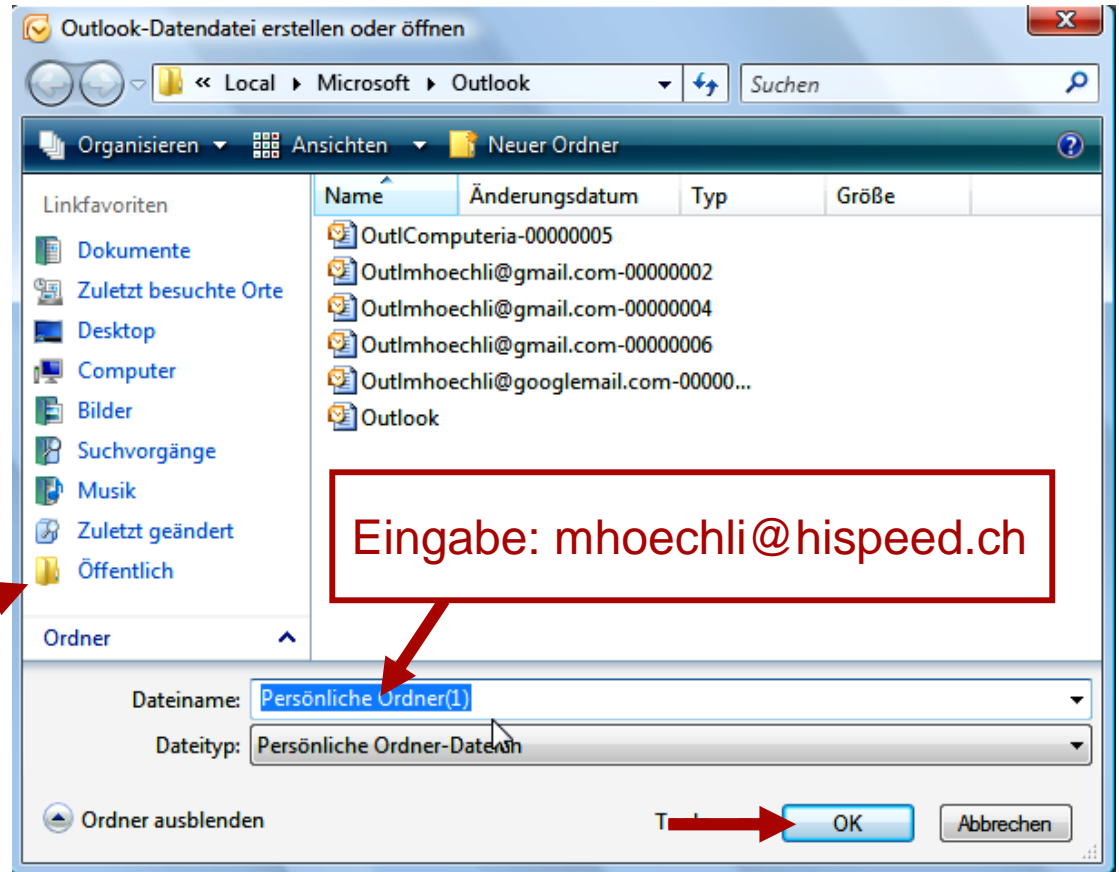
Outlook-Datendatei erstellen oder öffnen

« Local ▸ Microsoft ▸ Outlook

Suchen

Organisieren ▾ Ansichten ▾ Neuer Ordner

Linkfavoriten

Dokumente

Zuletzt besuchte Orte

Desktop

Computer

Bilder

Suchvorgänge

Musik

Zuletzt geändert

Öffentlich

Ordner

| Name | Änderungsdatum | Typ | Größe |
|---|---|---|---|
| OutlComputeria-00000005 | | | |
| Outlmhoechli@gmail.com-00000002 | | | |
| Outlmhoechli@gmail.com-00000004 | | | |
| Outlmhoechli@gmail.com-00000006 | | | |
| Outlmhoechli@googlemail.com-00000... | | | |
| Outlook | | | |

Eingabe: mhoechli@hispeed.ch

Dateiname: Persönliche Ordner(1)

Dateityp: Persönliche Ordner-Dateien

Ordner ausblenden

T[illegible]

OK

Abbrechen